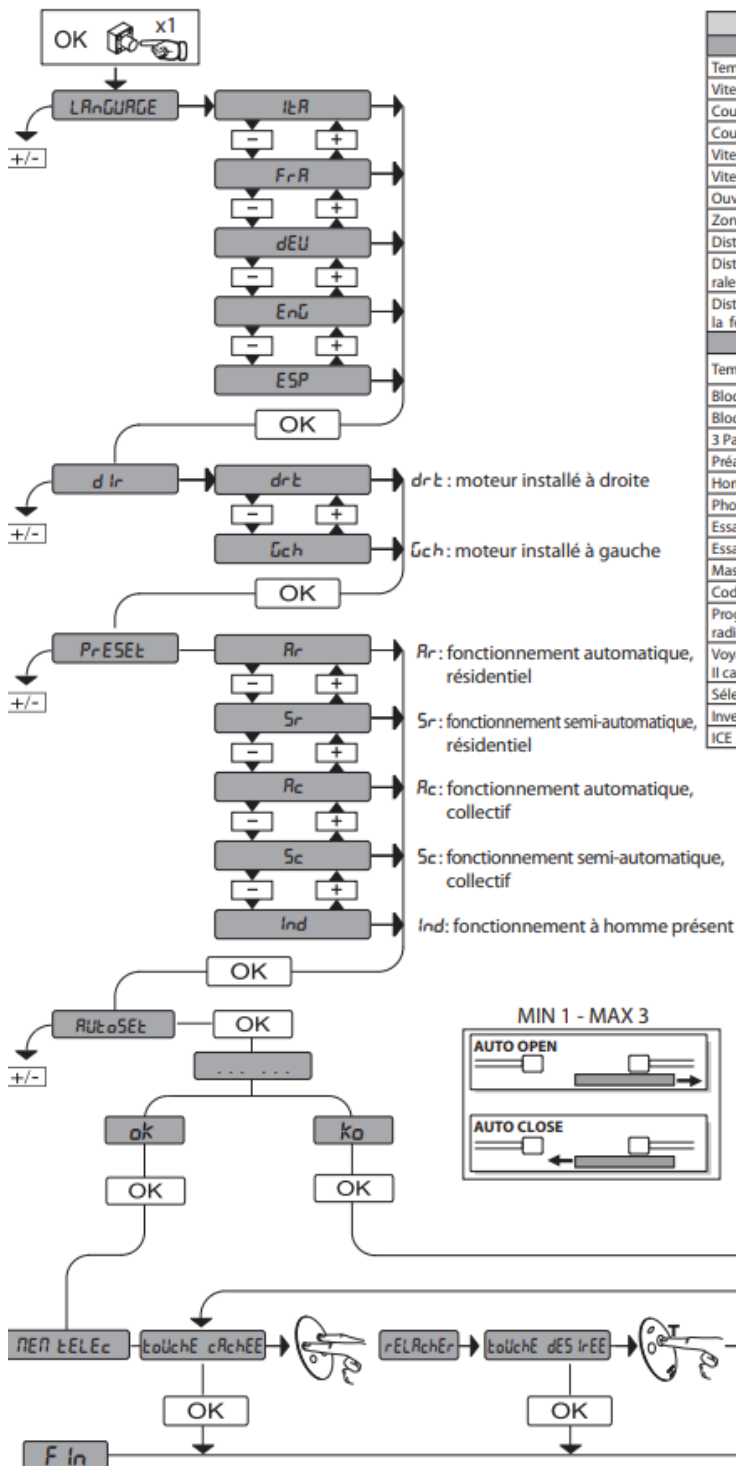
OK x1

LAnGUAGE
+/-
ItA
FrA
dEU
EnG
ESP
OK

d Ir
+/-
drt
GCh
drt : moteur installé à droite
Gch : moteur installé à gauche
OK

PrESEt
+/-
Ar
Sr
Ac
Sc
Ind
Ar : fonctionnement automatique, résidentiel
Sr : fonctionnement semi-automatique, résidentiel
Ac : fonctionnement automatique, collectif
Sc : fonctionnement semi-automatique, collectif
Ind: fonctionnement à homme présent
OK

AUtoSEt
+/-
OK
. . . . . .
ok
ko
OK
OK

MIN 1 - MAX 3
AUTO OPEN
AUTO CLOSE

MEM tELEc
toUchE cAchEE
OK
rELAchEr
toUchE dES IrEE
OK
F In

Tem
Vite
Cou
Cou
Vite
Vite
Ouv
Zon
Dist
Dist rale
Dist la f
Tem
Bloc
Bloc
3 Pa
Préa
Hor
Pho
Essa
Essa
Mas
Cod
Prog radi
Voy Il ca
Séle
Inve
ICE